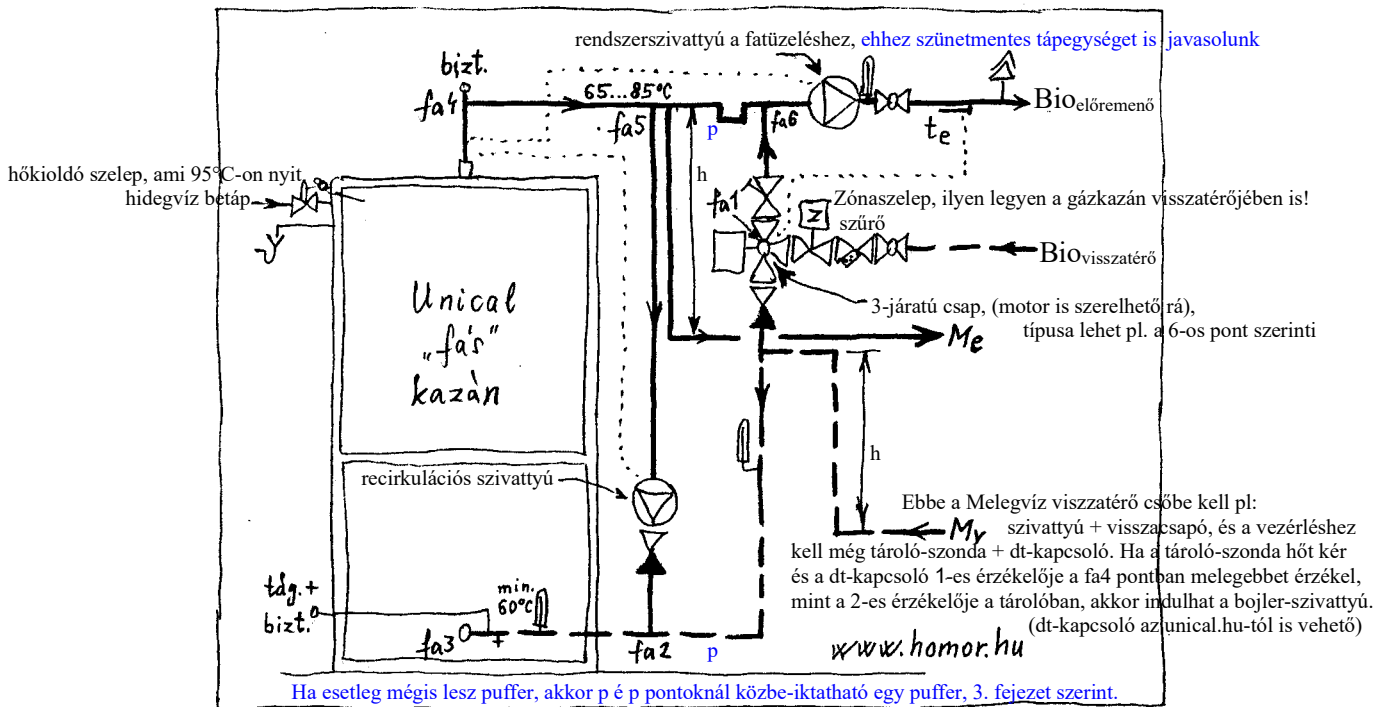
rendszerszivattyú a fatüzeléshez, ehhez szünetmentes tápegységet is javasolunk

bizt.

fa4

65...85°C

fa5

p

fa6

$t_e$

Bio$_{\text{előremenő}}$

hőkioldó szelep, ami 95°C-on nyit

hidegvíz betáp

h

fa1

Zónaszelep, ilyen legyen a gázkazán visszatérőjében is!

Z

szűrő

Bio$_{\text{visszatérő}}$

Unical „fás" kazán

3-járatú csap, (motor is szerelhető rá), típusa lehet pl. a 6-os pont szerinti

$M_e$

h

recirkulációs szivattyú

Ebbe a Melegvíz visszatérő csőbe kell pl: szivattyú + visszacsapó, és a vezérléshez kell még tároló-szonda + dt-kapcsoló. Ha a tároló-szonda hőt kér és a dt-kapcsoló 1-es érzékelője a fa4 pontban melegebbet érzékel, mint a 2-es érzékelője a tárolóban, akkor indulhat a bojler-szivattyú. (dt-kapcsoló az unical.hu-tól is vehető)

$M_y$

tdg. + bizt.

min. 60°C

fa3

fa2

p

www.homor.hu

Ha esetleg mégis lesz puffer, akkor p é p pontoknál közbe-iktatható egy puffer, 3. fejezet szerint.